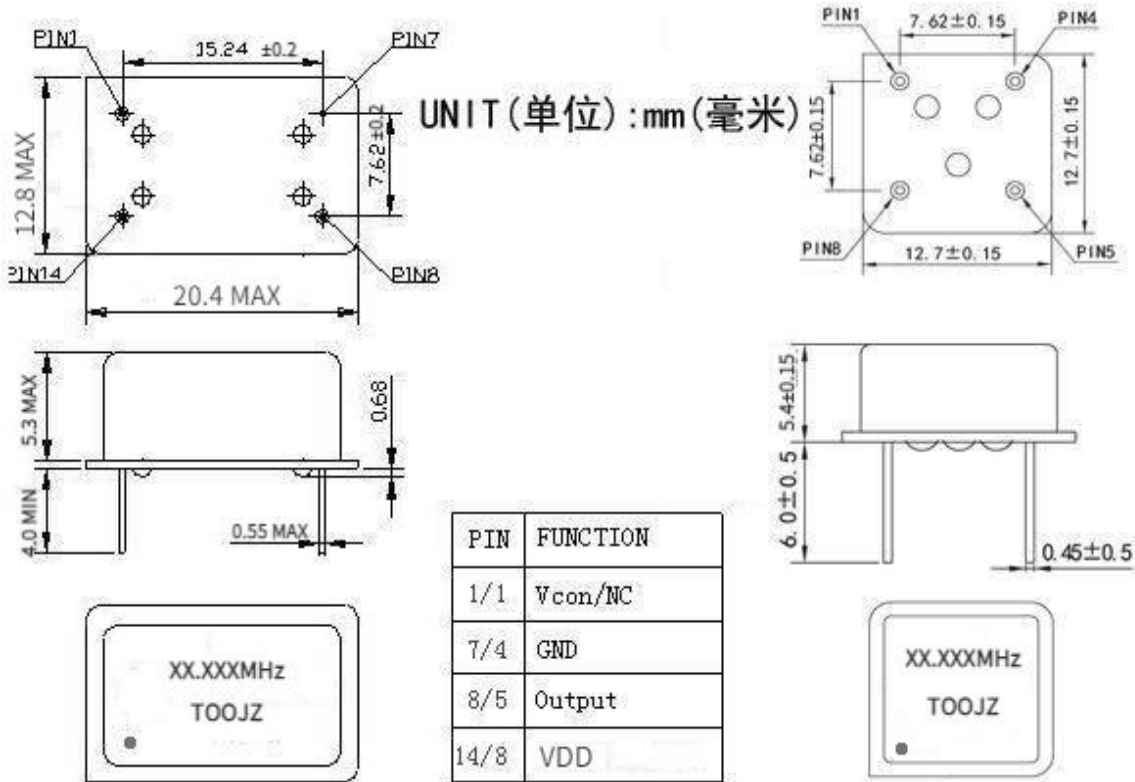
PIN1
15.24 ±0.2
PIN7
12.8 MAX
7.62±0.2
PIN14
PIN8
20.4 MAX

UNIT(单位):mm(毫米)

PIN1
7.62±0.15
PIN4
7.62±0.15
12.7±0.15
PIN8
12.7±0.15
PIN5

5.3 MAX
0.68
4.0 MIN
0.55 MAX

5.4±0.15
6.0±0.5
0.45±0.5

| PIN | FUNCTION |
|---|---|
| 1/1 | Vcon/NC |
| 7/4 | GND |
| 8/5 | Output |
| 14/8 | VDD |

XX.XXXMHz
TOOJZ

XX.XXXMHz
TOOJZ